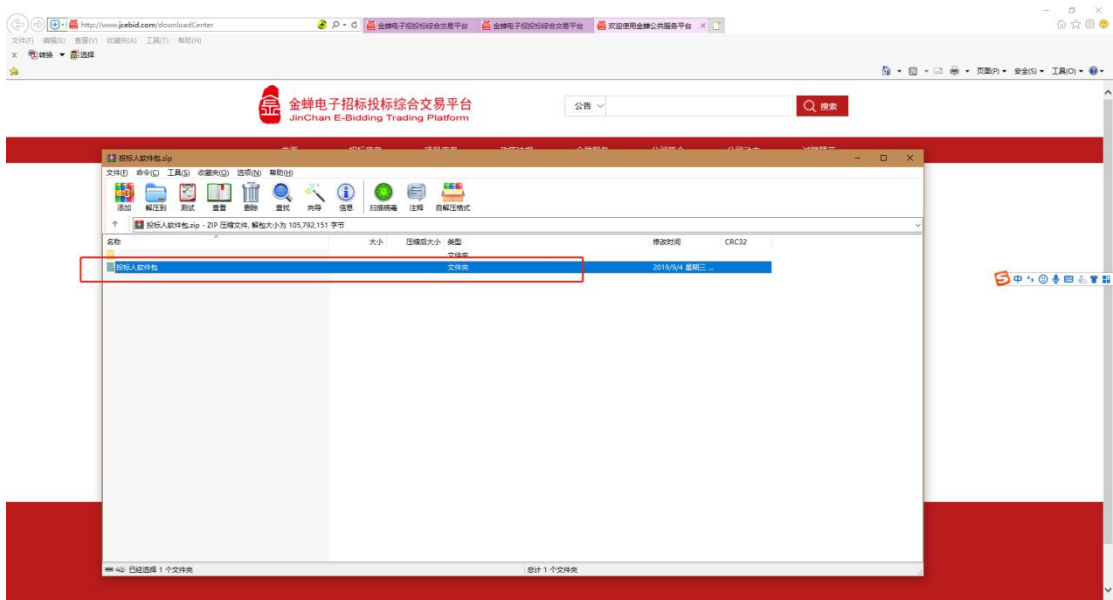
http://www.jcebid.com/downloadCenter
金蝉电子招标投标综合交易平台
金蝉电子招标投标综合交易平台
欢迎使用金蝉公共服务平台
文件(F) 编辑(E) 查看(V) 收藏夹(A) 工具(T) 帮助(H)
转换 选择
页面(P) 安全(S) 工具(O)

金蝉电子招标投标综合交易平台
JinChan E-Bidding Trading Platform
公告
搜索

投标人软件包.zip
文件(F) 命令(C) 工具(S) 收藏夹(O) 选项(N) 帮助(H)
添加 解压到 测试 查看 删除 查找 向导 信息 扫描病毒 注释 自解压格式
投标人软件包.zip - ZIP 压缩文件, 解包大小为 105,792,151 字节

| 名称 | 大小 | 压缩后大小 | 类型 | 修改时间 | CRC32 |
|---|---|---|---|---|---|
| .. | | | 文件夹 | | |
| 投标人软件包 | | | 文件夹 | 2019/9/4 星期三 ... | |

已经选择 1 个文件夹
总计 1 个文件夹